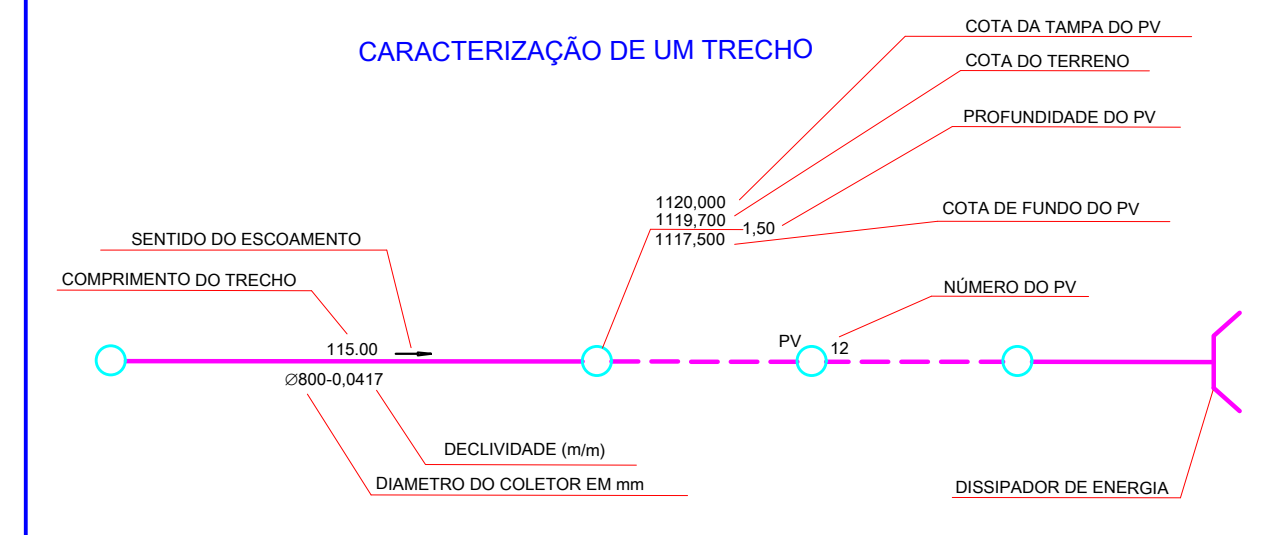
CARACTERIZAÇÃO DE UM TRECHO

COTA DA TAMPA DO PV

COTA DO TERRENO

PROFUNDIDADE DO PV

1120,000
1119,700
1117,500

1,50

COTA DE FUNDO DO PV

SENTIDO DO ESCOAMENTO

COMPRIMENTO DO TRECHO

NÚMERO DO PV

115.00

PV

12

$\varnothing$800-0,0417

DECLIVIDADE (m/m)

DIAMETRO DO COLETOR EM mm

DISSIPADOR DE ENERGIA